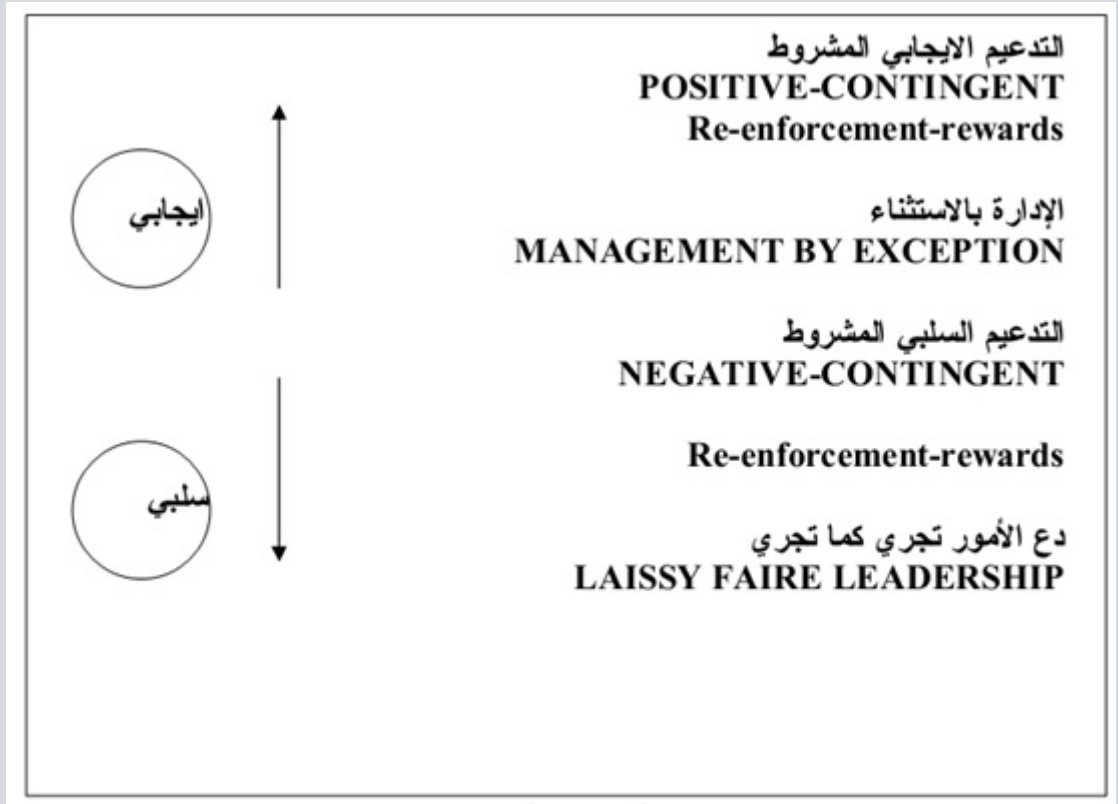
التدعيم الايجابي المشروط
POSITIVE-CONTINGENT
Re-enforcement-rewards

ايجابي

الإدارة بالاستثناء
MANAGEMENT BY EXCEPTION

التدعيم السلبي المشروط
NEGATIVE-CONTINGENT

Re-enforcement-rewards

سلبي

دع الأمور تجري كما تجري
LAISSY FAIRE LEADERSHIP